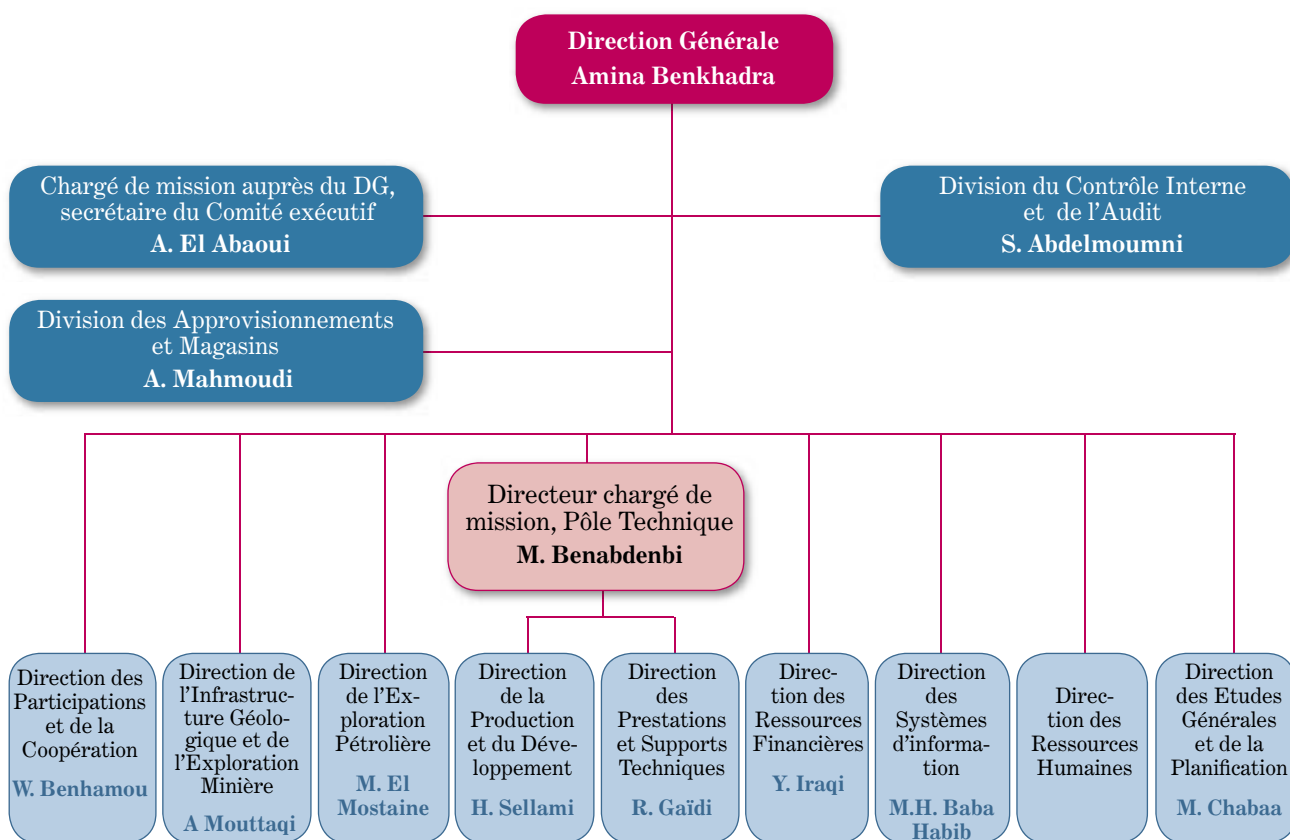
Direction Générale
Amina Benkhadra

Chargé de mission auprès du DG, secrétaire du Comité exécutif
A. El Abaoui

Division du Contrôle Interne et de l'Audit
S. Abdelmoumni

Division des Approvisionnements et Magasins
A. Mahmoudi

Directeur chargé de mission, Pôle Technique
M. Benabdenbi

Direction des Participations et de la Coopération
W. Benhamou

Direction de l'Infrastructure Géologique et de l'Exploration Minière
A Mouttaqi

Direction de l'Exploration Pétrolière
M. El Mostaine

Direction de la Production et du Développement
H. Sellami

Direction des Prestations et Supports Techniques
R. Gaïdi

Direction des Ressources Financières
Y. Iraqi

Direction des Systèmes d'information
M.H. Baba Habib

Direction des Ressources Humaines

Direction des Etudes Générales et de la Planification
M. Chabaa